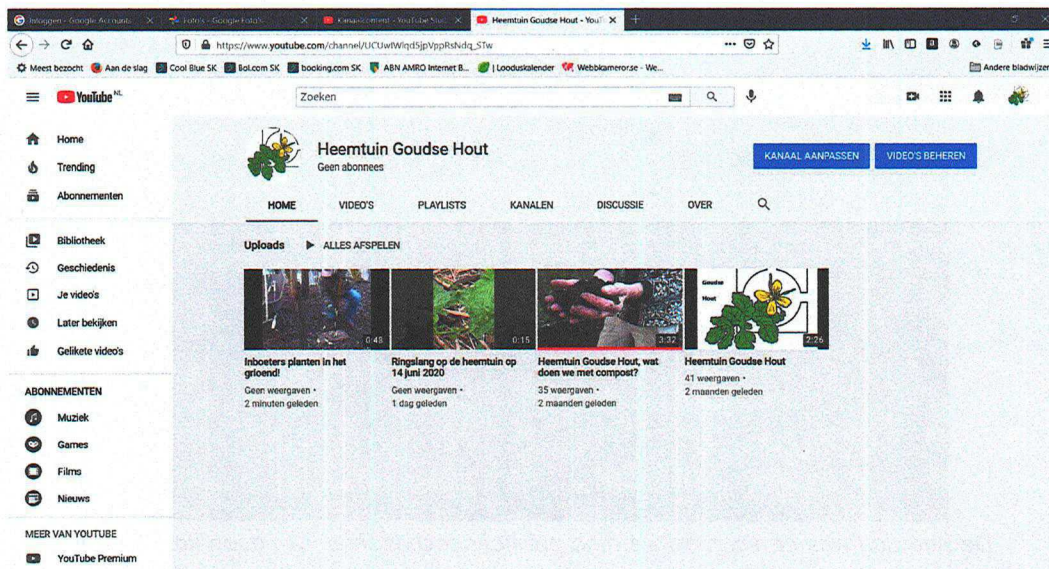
Inloggen - Google Accounts
Foto's - Google Foto's
Kanaalcontent - YouTube Studio
Heemtuin Goudse Hout - YouTube

https://www.youtube.com/channel/UCUwlWqd5jVppRsNdq_STw

Meest bezocht Aan de slag Cool Blue SK Bol.com SK booking.com SK ABN AMRO Internet B... | Looduskalender Webbkameror.se - We...
Andere bladwijzers

YouTube NL
Zoeken

Home
Trending
Abonnementen
Bibliotheek
Geschiedenis
Je video's
Later bekijken
Gelikete video's

ABONNEMENTEN
Muziek
Games
Films
Nieuws

MEER VAN YOUTUBE
YouTube Premium

Heemtuin Goudse Hout
Geen abonnees
KANAAL AANPASSEN
VIDEO'S BEHEREN

HOME VIDEO'S PLAYLISTS KANALEN DISCUSSIE OVER

Uploads ALLES AFSPELEN

0:48
Inboeters planten in het groend!
Geen weergaven • 2 minuten geleden

0:15
Ringslang op de heemtuin op 14 juni 2020
Geen weergaven • 1 dag geleden

3:32
Heemtuin Goudse Hout, wat doen we met compost?
35 weergaven • 2 maanden geleden

Goudse Hout
2:26
Heemtuin Goudse Hout
41 weergaven • 2 maanden geleden